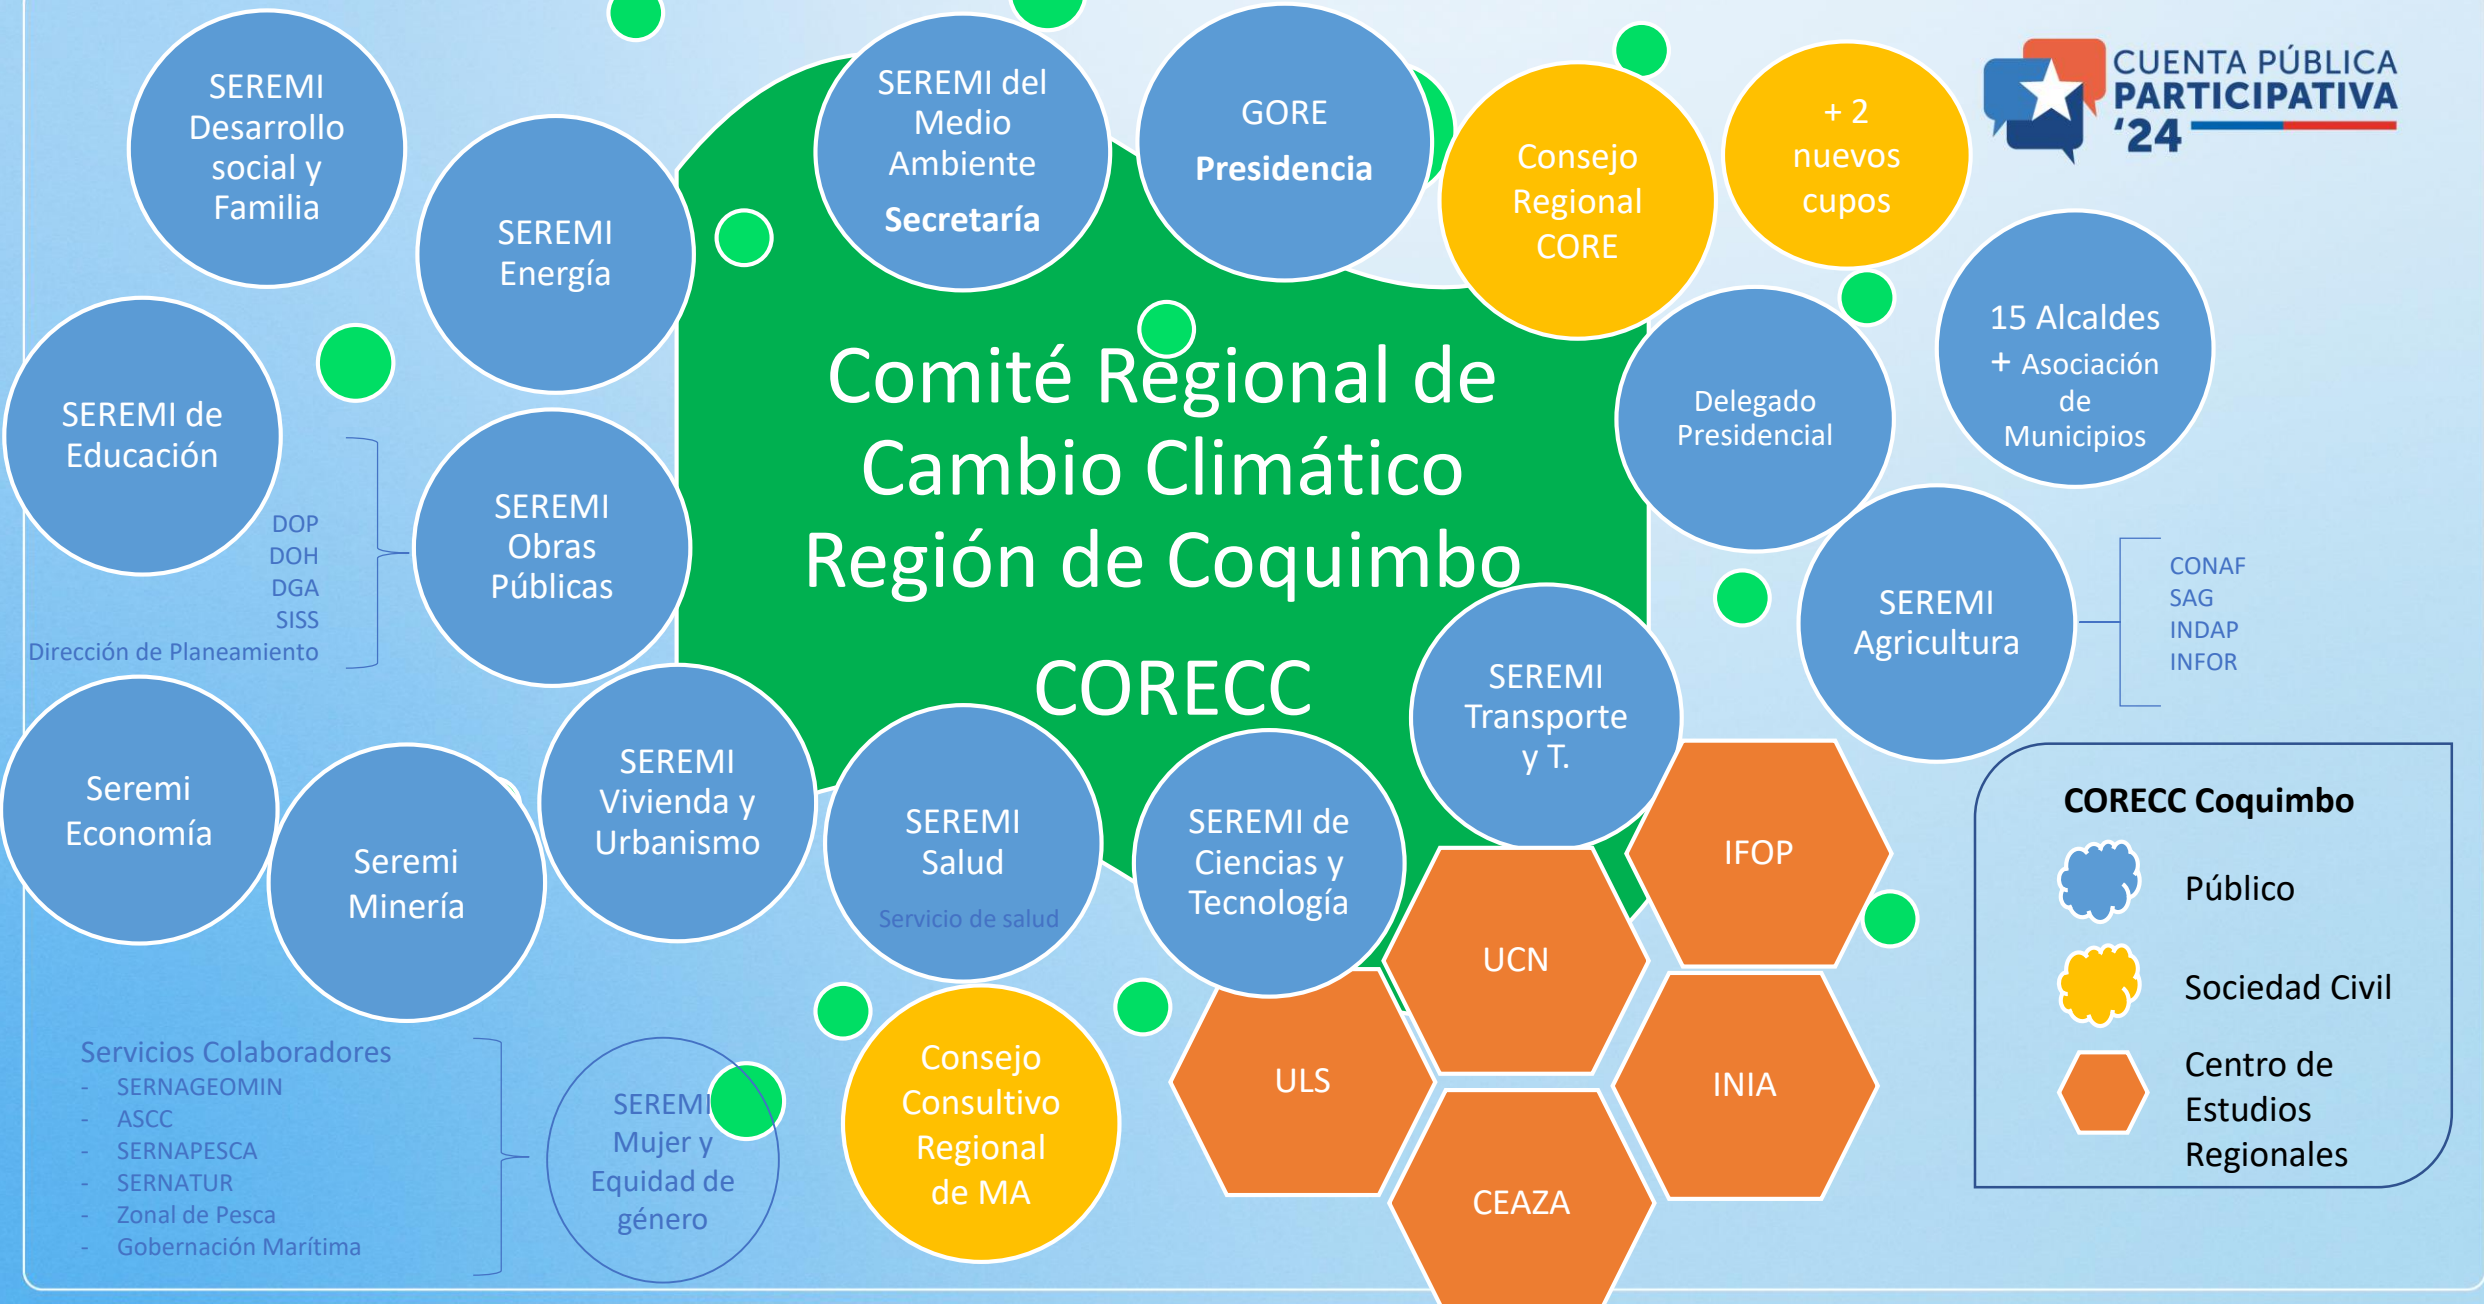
SEREMI Desarrollo social y Familia

SEREMI Energía

SEREMI del Medio Ambiente
Secretaría

GORE
Presidencia

Consejo Regional CORE

+ 2 nuevos cupos

CUENTA PÚBLICA PARTICIPATIVA '24

SEREMI de Educación

DOP
DOH
DGA
SISS
Dirección de Planeamiento

SEREMI Obras Públicas

Comité Regional de Cambio Climático Región de Coquimbo

CORECC

Delegado Presidencial

15 Alcaldes + Asociación de Municipios

SEREMI Agricultura

CONAF
SAG
INDAP
INFOR

SEREMI Transporte y T.

Seremi Economía

Seremi Minería

SEREMI Vivienda y Urbanismo

SEREMI Salud
Servicio de salud

SEREMI de Ciencias y Tecnología

IFOP

UCN

CORECC Coquimbo
Público
Sociedad Civil
Centro de Estudios Regionales

Servicios Colaboradores
- SERNAGEOMIN
- ASCC
- SERNAPESCA
- SERNATUR
- Zonal de Pesca
- Gobernación Marítima

SEREMI Mujer y Equidad de género

Consejo Consultivo Regional de MA

ULS

INIA

CEAZA